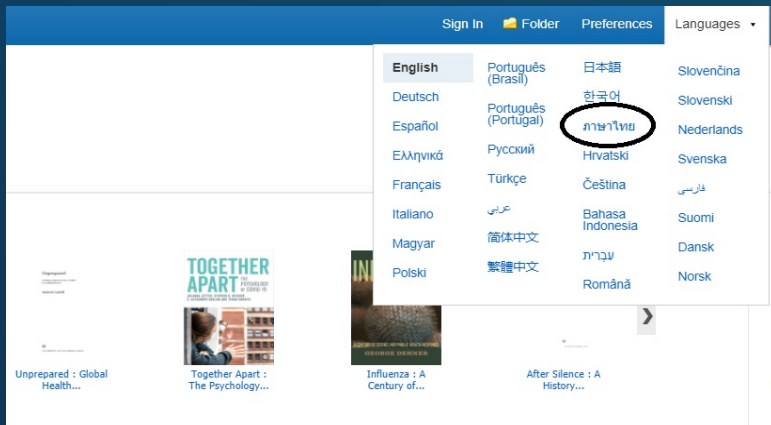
Sign In Folder Preferences Languages ▾

English
Deutsch
Español
Ελληνικά
Français
Italiano
Magyar
Polski

Português (Brasil)
Português (Portugal)
Русский
Türkçe
عربي
简体中文
繁體中文

日本語
한국어
ภาษาไทย
Hrvatski
Čeština
Bahasa Indonesia
עברית
Română

Slovenčina
Slovenski
Nederlands
Svenska
فارسی
Suomi
Dansk
Norsk

TOGETHER APART THE PSYCHOLOGY OF COVID-19

GEORGE DEHNER

Unprepared : Global Health...

Together Apart : The Psychology...

Influenza : A Century of...

After Silence : A History...